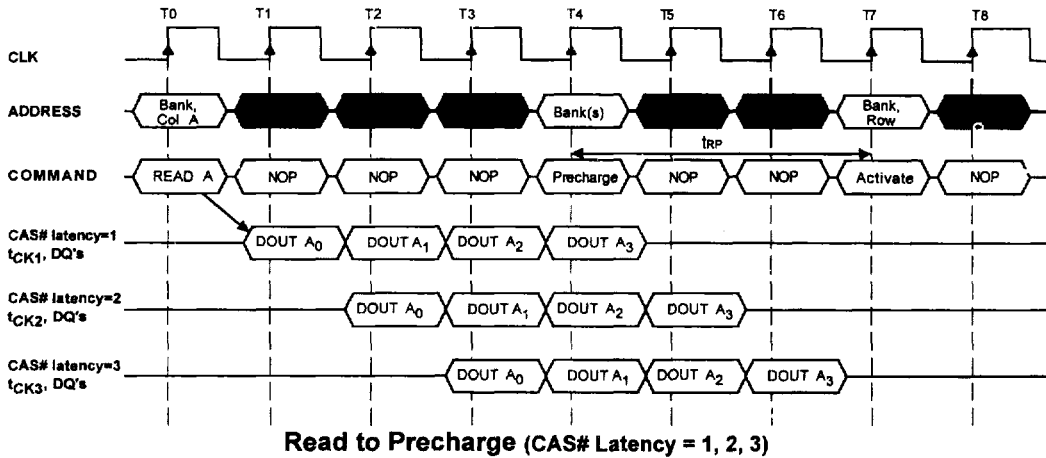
T0 T1 T2 T3 T4 T5 T6 T7 T8

CLK

ADDRESS

Bank, Col A

Bank(s)

Bank, Row

COMMAND

READ A

NOP

NOP

NOP

Precharge

NOP

NOP

Activate

NOP

$t_{RP}$

CAS# latency=1 $t_{CK1}$, DQ's

DOUT $A_0$

DOUT $A_1$

DOUT $A_2$

DOUT $A_3$

CAS# latency=2 $t_{CK2}$, DQ's

DOUT $A_0$

DOUT $A_1$

DOUT $A_2$

DOUT $A_3$

CAS# latency=3 $t_{CK3}$, DQ's

DOUT $A_0$

DOUT $A_1$

DOUT $A_2$

DOUT $A_3$

Read to Precharge (CAS# Latency = 1, 2, 3)